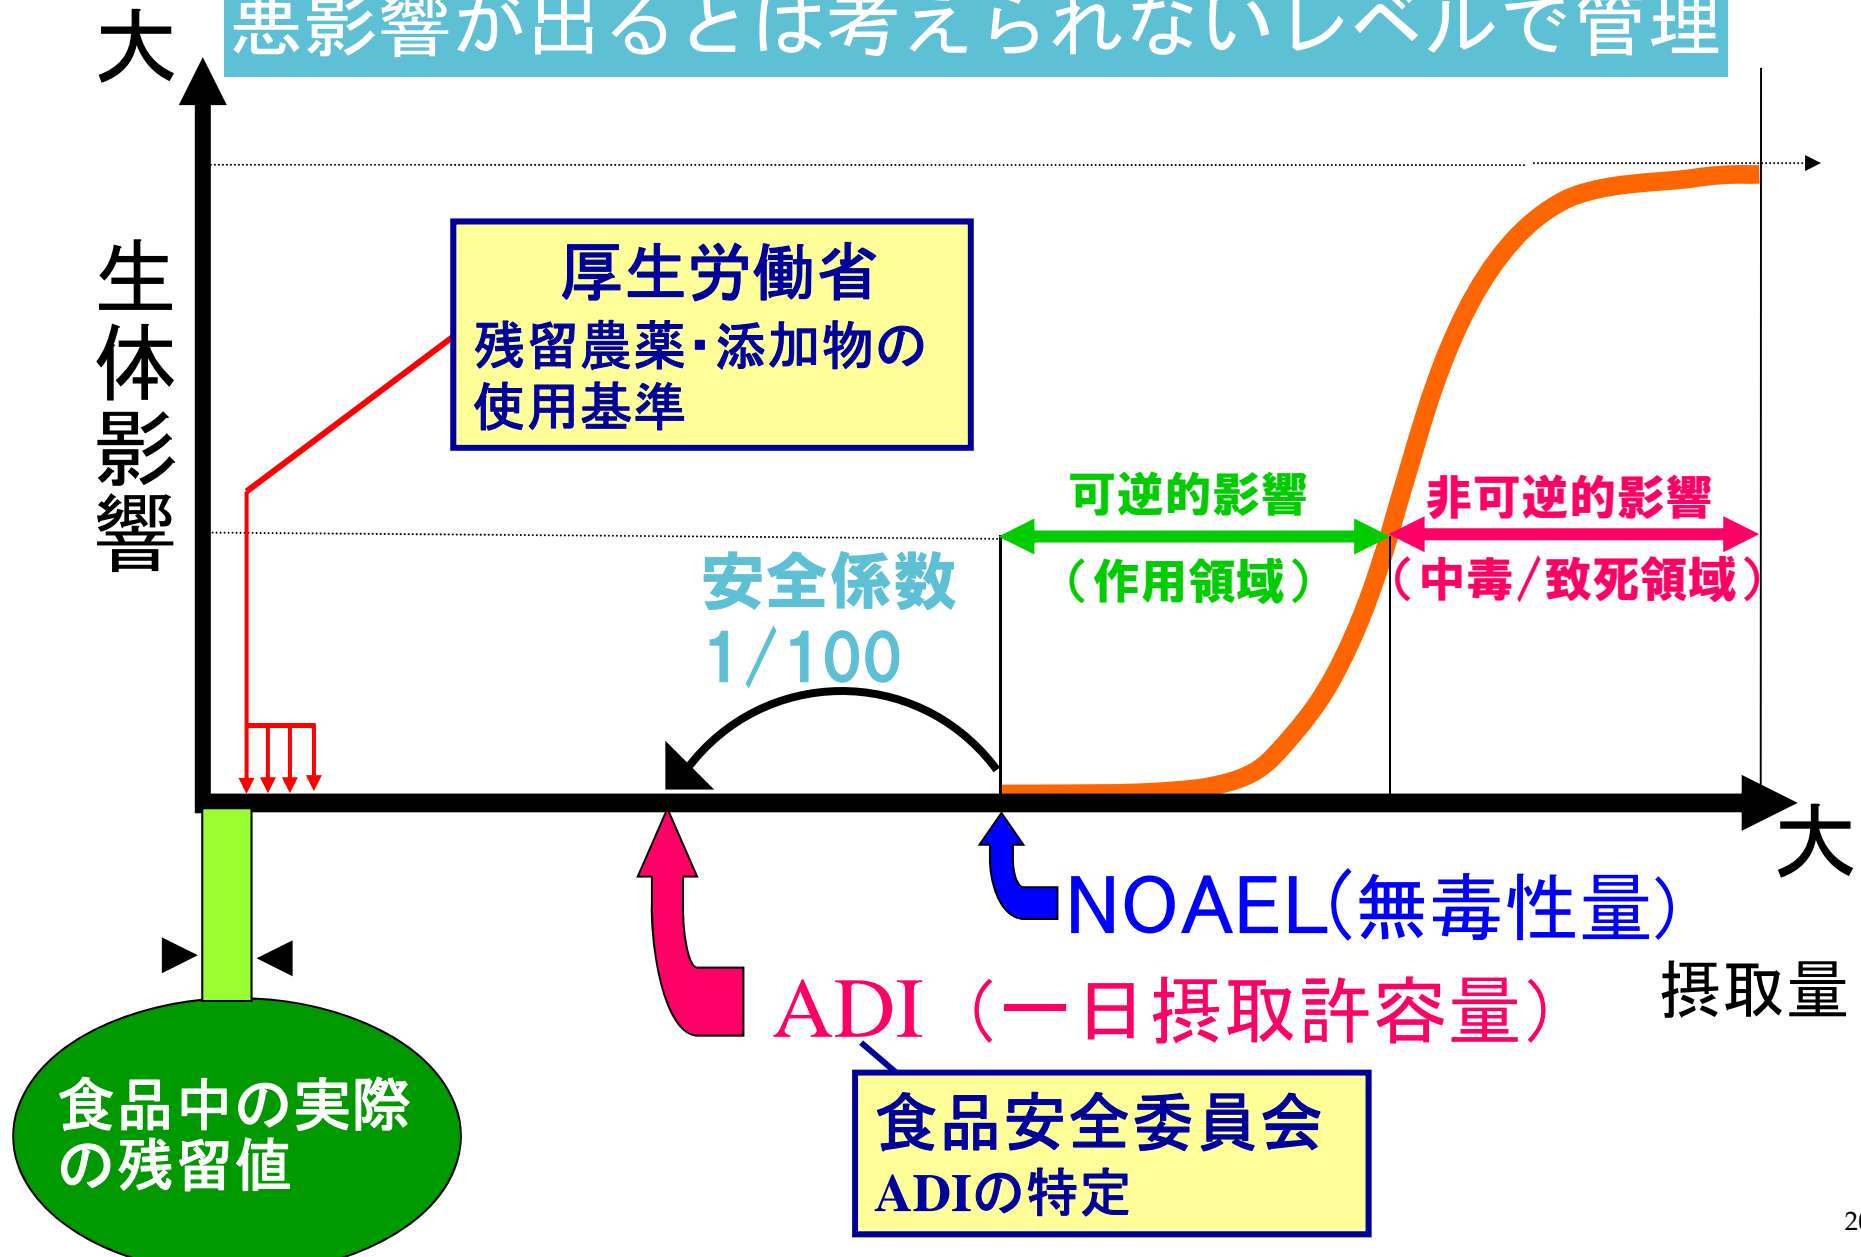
悪影響が出るとは考えられないレベルで管理

大

生体影響

厚生労働省
残留農薬・添加物の使用基準

可逆的影響
（作用領域）

非可逆的影響
（中毒/致死領域）

安全係数
1/100

大

NOAEL(無毒性量)

ADI（一日摂取許容量）

摂取量

食品中の実際の残留値

食品安全委員会
ADIの特定

2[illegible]